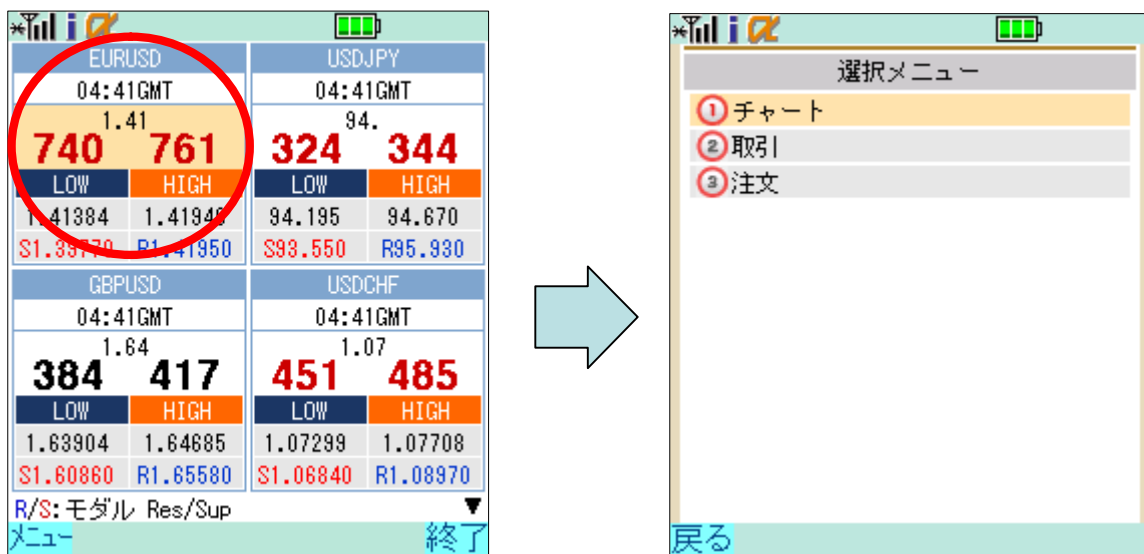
| EURUSD | USDJPY |
|---|---|
| 04:41GMT | 04:41GMT |
| 1.41 740 761 | 94. 324 344 |
| LOW HIGH | LOW HIGH |
| 1.41384 1.4194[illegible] | 94.195 94.670 |
| S1.39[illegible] R1.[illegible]1950 | S93.550 R95.930 |

| GBPUSD | USDCHF |
|---|---|
| 04:41GMT | 04:41GMT |
| 1.64 384 417 | 1.07 451 485 |
| LOW HIGH | LOW HIGH |
| 1.63904 1.64685 | 1.07299 1.07708 |
| S1.60860 R1.65580 | S1.06840 R1.08970 |

R/S: モダル Res/Sup

メニュー 終了

選択メニュー
① チャート
② 取引
③ 注文

戻る